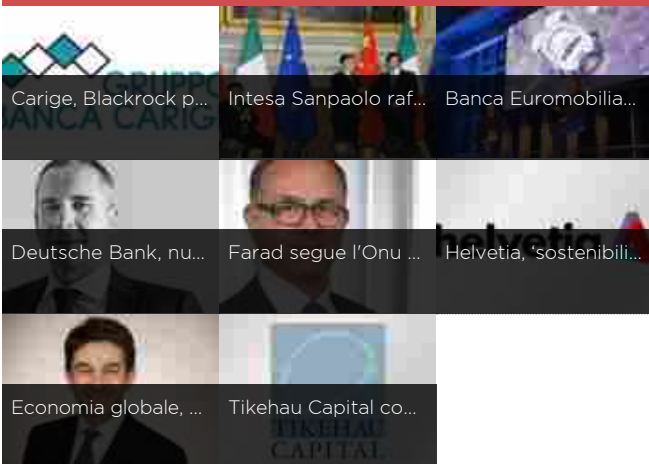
GRUPPO BANCA CARIGE

Carige, Blackrock p...

Intesa Sanpaolo raf...

Banca Euromobilia...

Deutsche Bank, nu...

Farad segue l'Onu ...

helvetia

Helvetia, "sostenibili...

Economia globale, ...

TIKEHAU CAPITAL

Tikehau Capital co...